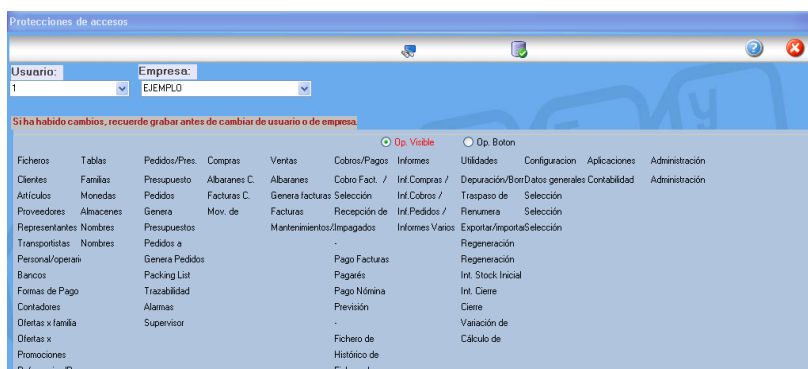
Protecciones de accesos

Usuario:
1
Empresa:
EJEMPLO

Si ha habido cambios, recuerde grabar antes de cambiar de usuario o de empresa.

Op. Visible
Op. Boton

| Ficheros | Tablas | Pedidos/Pres. | Compras | Ventas | Cobros/Pagos | Informes | Utilidades | Configuracion | Aplicaciones | Administración |
|---|---|---|---|---|---|---|---|---|---|---|
| Clientes | Familias | Presupuesto | Albaranes C. | Albaranes | Cobro Fact. / | Inf.Compras / | Depuración/Borr | Datos generales | Contabilidad | Administración |
| Artículos | Monedas | Pedidos | Facturas C. | Genera facturas | Selección | Inf.Cobros / | Traspaso de | Selección | | |
| Proveedores | Almacenes | Genera | Mov. de | Facturas | Recepción de | Inf.Pedidos / | Renumera | Selección | | |
| Representantes | Nombres | Presupuestos | | Mantenimientos/ | Impagados | Informes Varios | Exportar/importa | Selección | | |
| Transportistas | Nombres | Pedidos a | | | - | | Regeneración | | | |
| Personal/operari | | Genera Pedidos | | | Pago Facturas | | Regeneración | | | |
| Bancos | | Packing List | | | Pagarés | | Int. Stock Inicial | | | |
| Formas de Pago | | Trazabilidad | | | Pago Nómina | | Int. Cierre | | | |
| Contadores | | Alarmas | | | Previsión | | Cierre | | | |
| Ofertas x familia | | Supervisor | | | - | | Variación de | | | |
| Ofertas x | | | | | Fichero de | | Cálculo de | | | |
| Promociones | | | | | Histórico de | | | | | |
| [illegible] | | | | | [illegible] | | | | | |